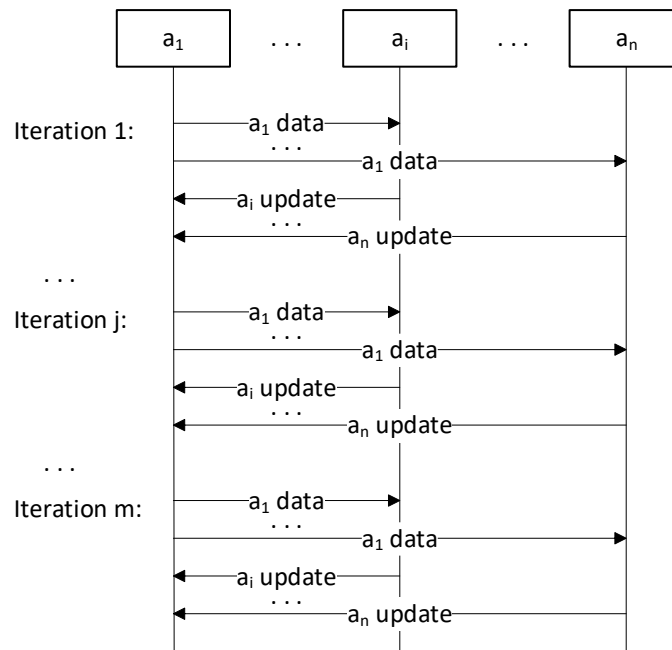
$a_1$ . . . $a_i$ . . . $a_n$

Iteration 1:
$a_1$ data
. . .
$a_1$ data
$a_i$ update
. . .
$a_n$ update

. . .
Iteration j:
$a_1$ data
. . .
$a_1$ data
$a_i$ update
. . .
$a_n$ update

. . .
Iteration m:
$a_1$ data
. . .
$a_1$ data
$a_i$ update
. . .
$a_n$ update